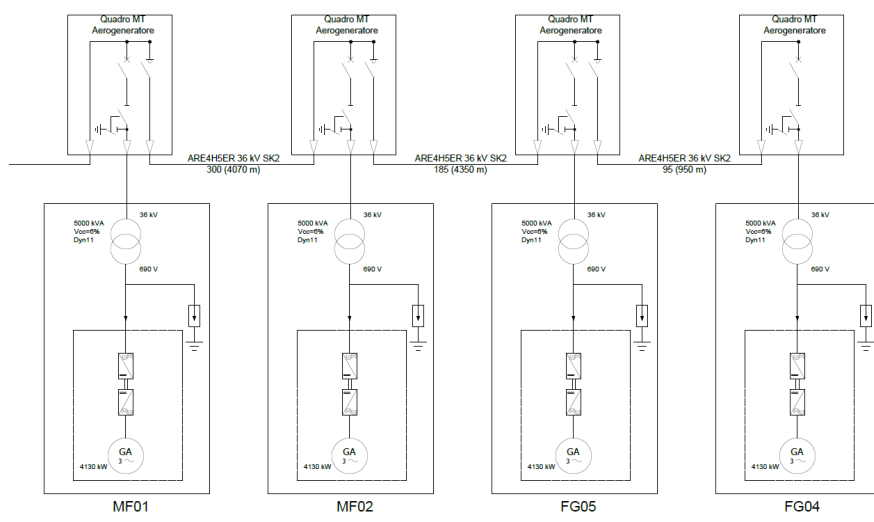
Quadro MT
Aerogeneratore

Quadro MT
Aerogeneratore

Quadro MT
Aerogeneratore

Quadro MT
Aerogeneratore

ARE4H5ER 36 kV SK2
300 (4070 m)

ARE4H5ER 36 kV SK2
185 (4350 m)

ARE4H5ER 36 kV SK2
95 (950 m)

5000 kVA
Vcc=6%
Dyn11
36 kV
690 V
GA
3
4130 kW
MF01

5000 kVA
Vcc=6%
Dyn11
36 kV
690 V
GA
3
4130 kW
MF02

5000 kVA
Vcc=6%
Dyn11
36 kV
690 V
GA
3
4130 kW
FG05

5000 kVA
Vcc=6%
Dyn11
36 kV
690 V
GA
3
4130 kW
FG04